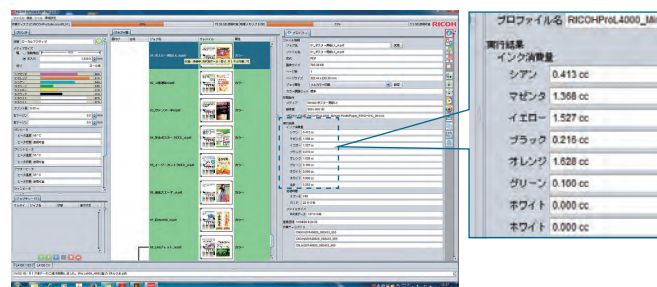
RICOH

プロファイル名 RICOHProL4000_Mi

実行結果
インク消費量
シアン 0.413 cc
マゼンタ 1.368 cc
イエロー 1.527 cc
ブラック 0.216 cc
オレンジ 1.628 cc
グリーン 0.100 cc
ホワイト 0.000 cc
ホワイト 0.000 cc